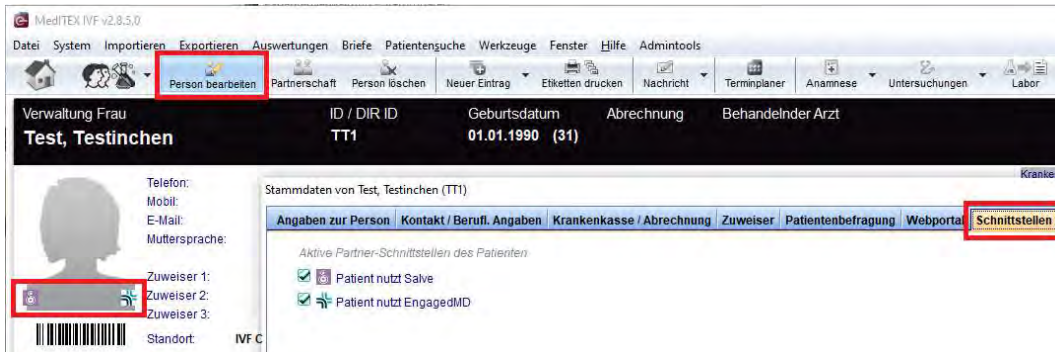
MedITEX IVF v2.8.5.0

Datei System Importieren Exportieren Auswertungen Briefe Patientensuche Werkzeuge Fenster Hilfe Admintools

Person bearbeiten Partnerschaft Person löschen Neuer Eintrag Etiketten drucken Nachricht Terminplaner Anamnese Untersuchungen Labor

Verwaltung Frau
Test, Testinchen

ID / DIR ID
TT1

Geburtsdatum
01.01.1990 (31)

Abrechnung

Behandelnder Arzt

Telefon:
Mobil:
E-Mail:
Muttersprache:

Zuweiser 1:
Zuweiser 2:
Zuweiser 3:

Standort: IVF C

Kranke

Stammdaten von Test, Testinchen (TT1)

Angaben zur Person | Kontakt / Berufl. Angaben | Krankenkasse / Abrechnung | Zuweiser | Patientenbefragung | Webportal | Schnittstellen

Aktive Partner-Schnittstellen des Patienten

Patient nutzt Salve

Patient nutzt EngagedMD